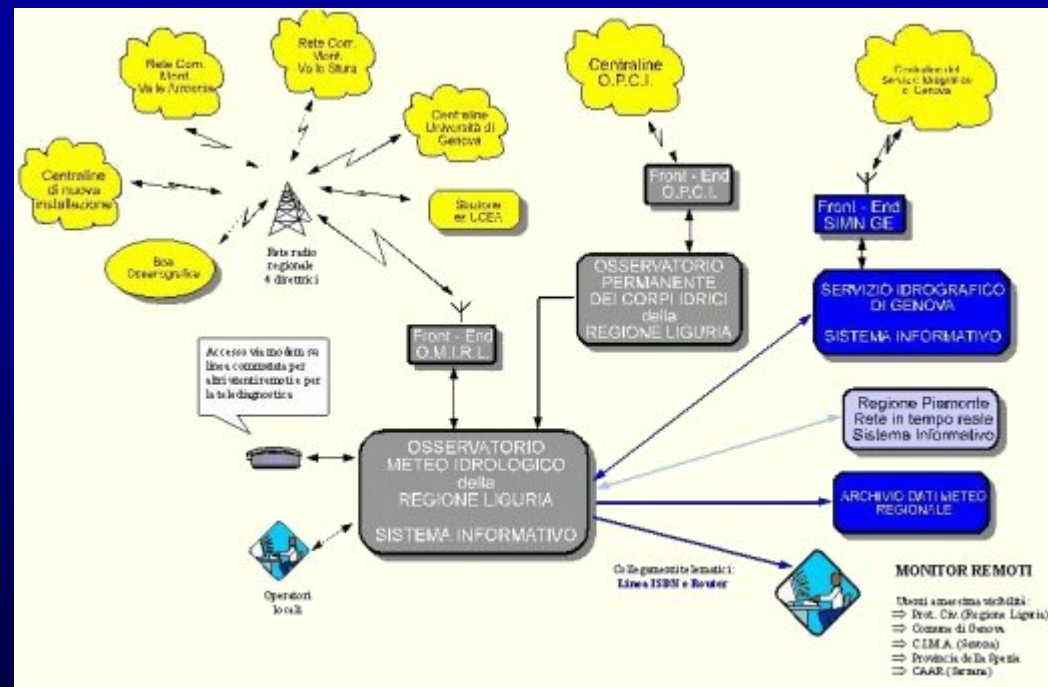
Rete Com. Mont. Valle Arroscia

Rete Com. Mont. Valle Stura

Centraline O.P.C.I.

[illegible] Servizio Idrografico di Genova

Centraline Università di Genova

Centraline di nuova installazione

Stazione ex LCEA

Boa Oceanografica

Rete radio regionale 4 direttrici

Front - End O.P.C.I.

Front - End SIMN GE

OSSERVATORIO PERMANENTE DEI CORPI IDRICI della REGIONE LIGURIA

SERVIZIO IDROGRAFICO DI GENOVA

SISTEMA INFORMATIVO

Front - End O.M.I.R.L.

Accesso via modem su linea commutata per altri utenti remoti e per la telediagnostica

Regione Piemonte Rete in tempo reale Sistema Informativo

OSSERVATORIO METEO IDROLOGICO della REGIONE LIGURIA

SISTEMA INFORMATIVO

ARCHIVIO DATI METEO REGIONALE

Operatori locali

Collegamenti telematici: Linea ISDN e Router

MONITOR REMOTI

Utenti a massima visibilità:
⇒ Prot. Civ. (Regione Liguria)
⇒ Comune di Genova
⇒ C.I.M.A. (Savona)
⇒ Provincia de La Spezia
⇒ CAAR (Sarzana)